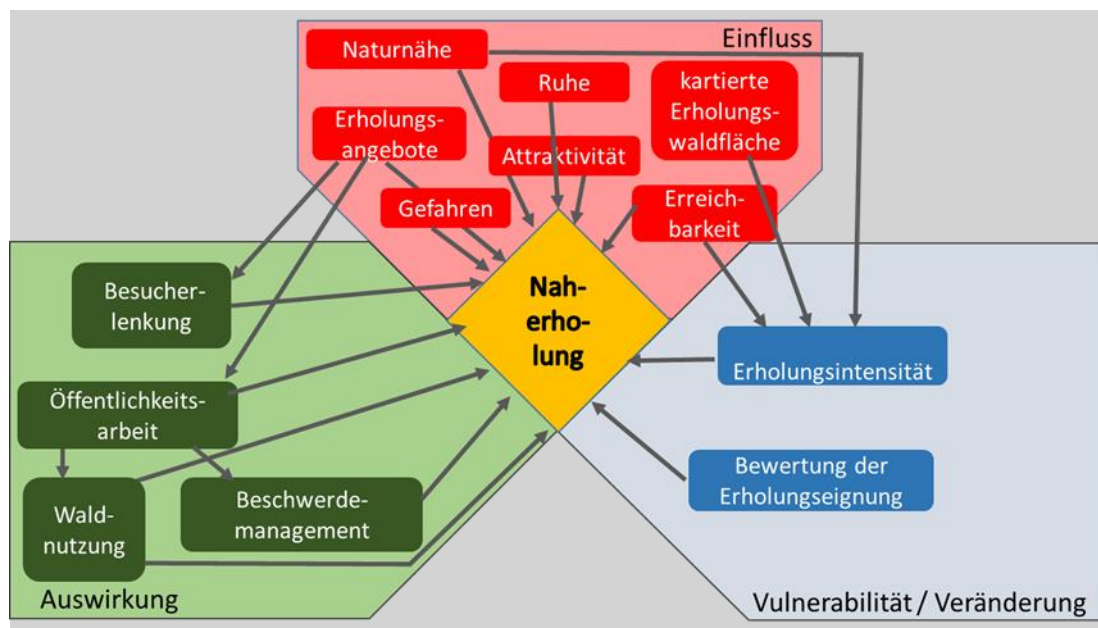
Einfluss

Naturnähe

Ruhe

kartierte Erholungswaldfläche

Erholungsangebote

Attraktivität

Gefahren

Erreichbarkeit

Besucherlenkung

Naherholung

Erholungsintensität

Öffentlichkeitsarbeit

Bewertung der Erholungseignung

Waldnutzung

Beschwerdemanagement

Auswirkung

Vulnerabilität / Veränderung